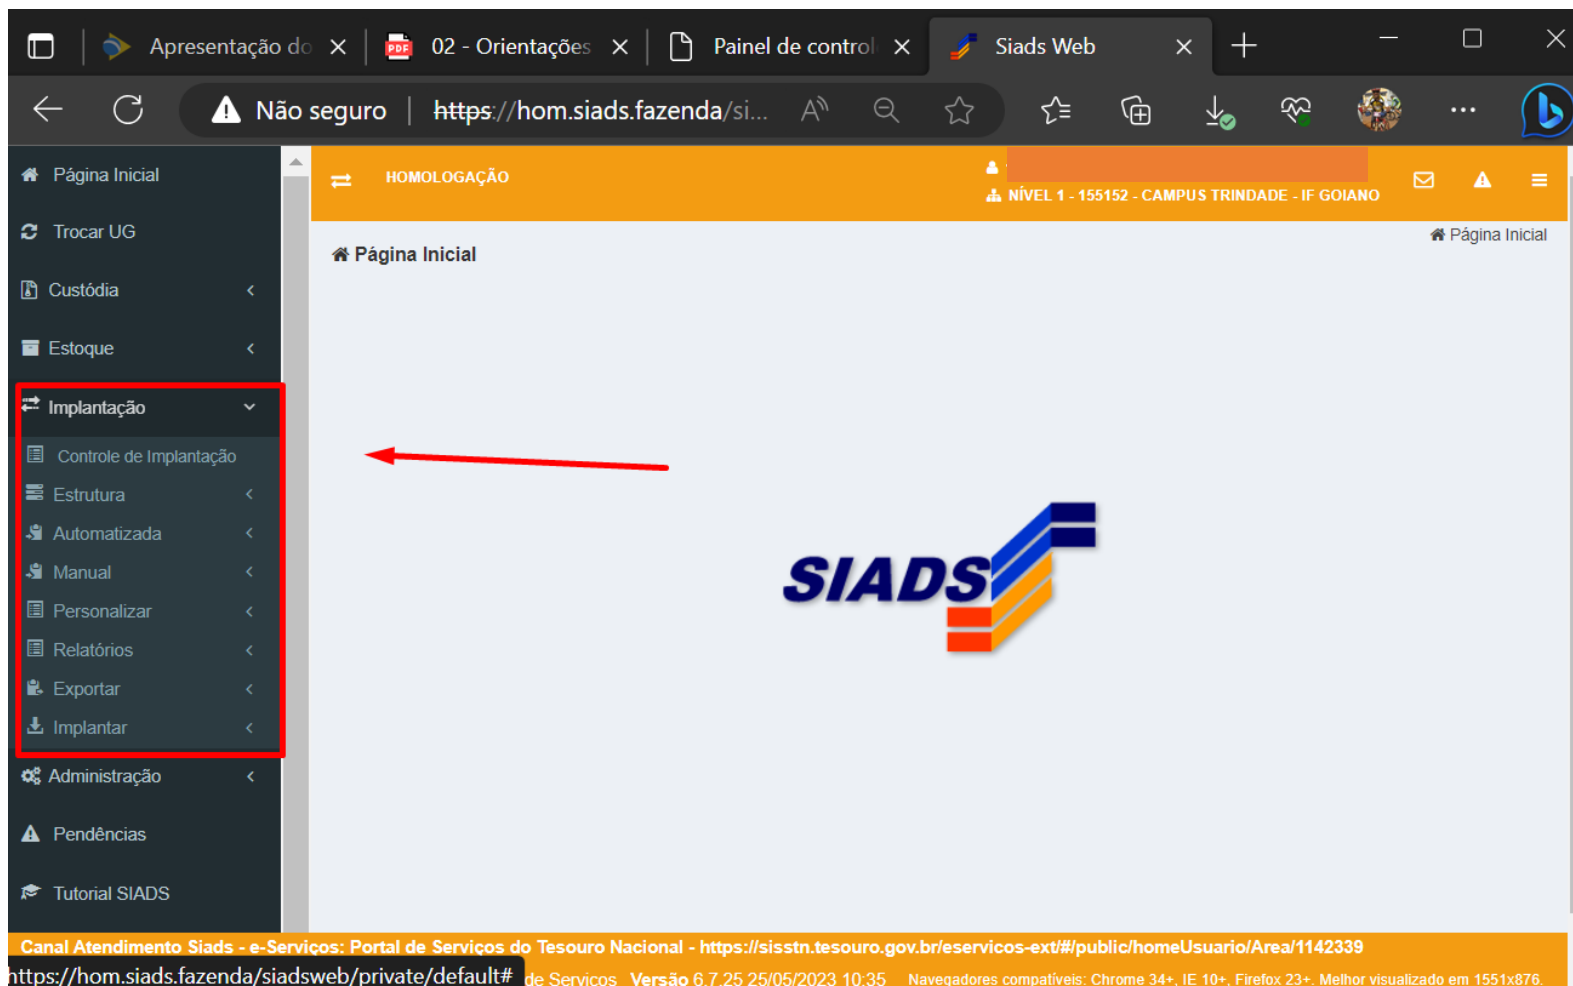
Apresentação do ✕ 02 - Orientações ✕ Painel de control ✕ Siads Web ✕

Não seguro | https://hom.siads.fazenda/si...

Página Inicial
Trocar UG
Custódia
Estoque
Implantação
Controle de Implantação
Estrutura
Automatizada
Manual
Personalizar
Relatórios
Exportar
Implantar
Administração
Pendências
Tutorial SIADS

HOMOLOGAÇÃO

NÍVEL 1 - 155152 - CAMPUS TRINDADE - IF GOIANO

Página Inicial

Página Inicial

SIADS

Canal Atendimento Siads - e-Serviços: Portal de Serviços do Tesouro Nacional - https://sisstn.tesouro.gov.br/eservicos-ext/#/public/homeUsuario/Area/1142339

https://hom.siads.fazenda/siadsweb/private/default# de Serviços Versão 6.7.25 25/05/2023 10:35 Navegadores compatíveis: Chrome 34+, IE 10+, Firefox 23+. Melhor visualizado em 1551x876.